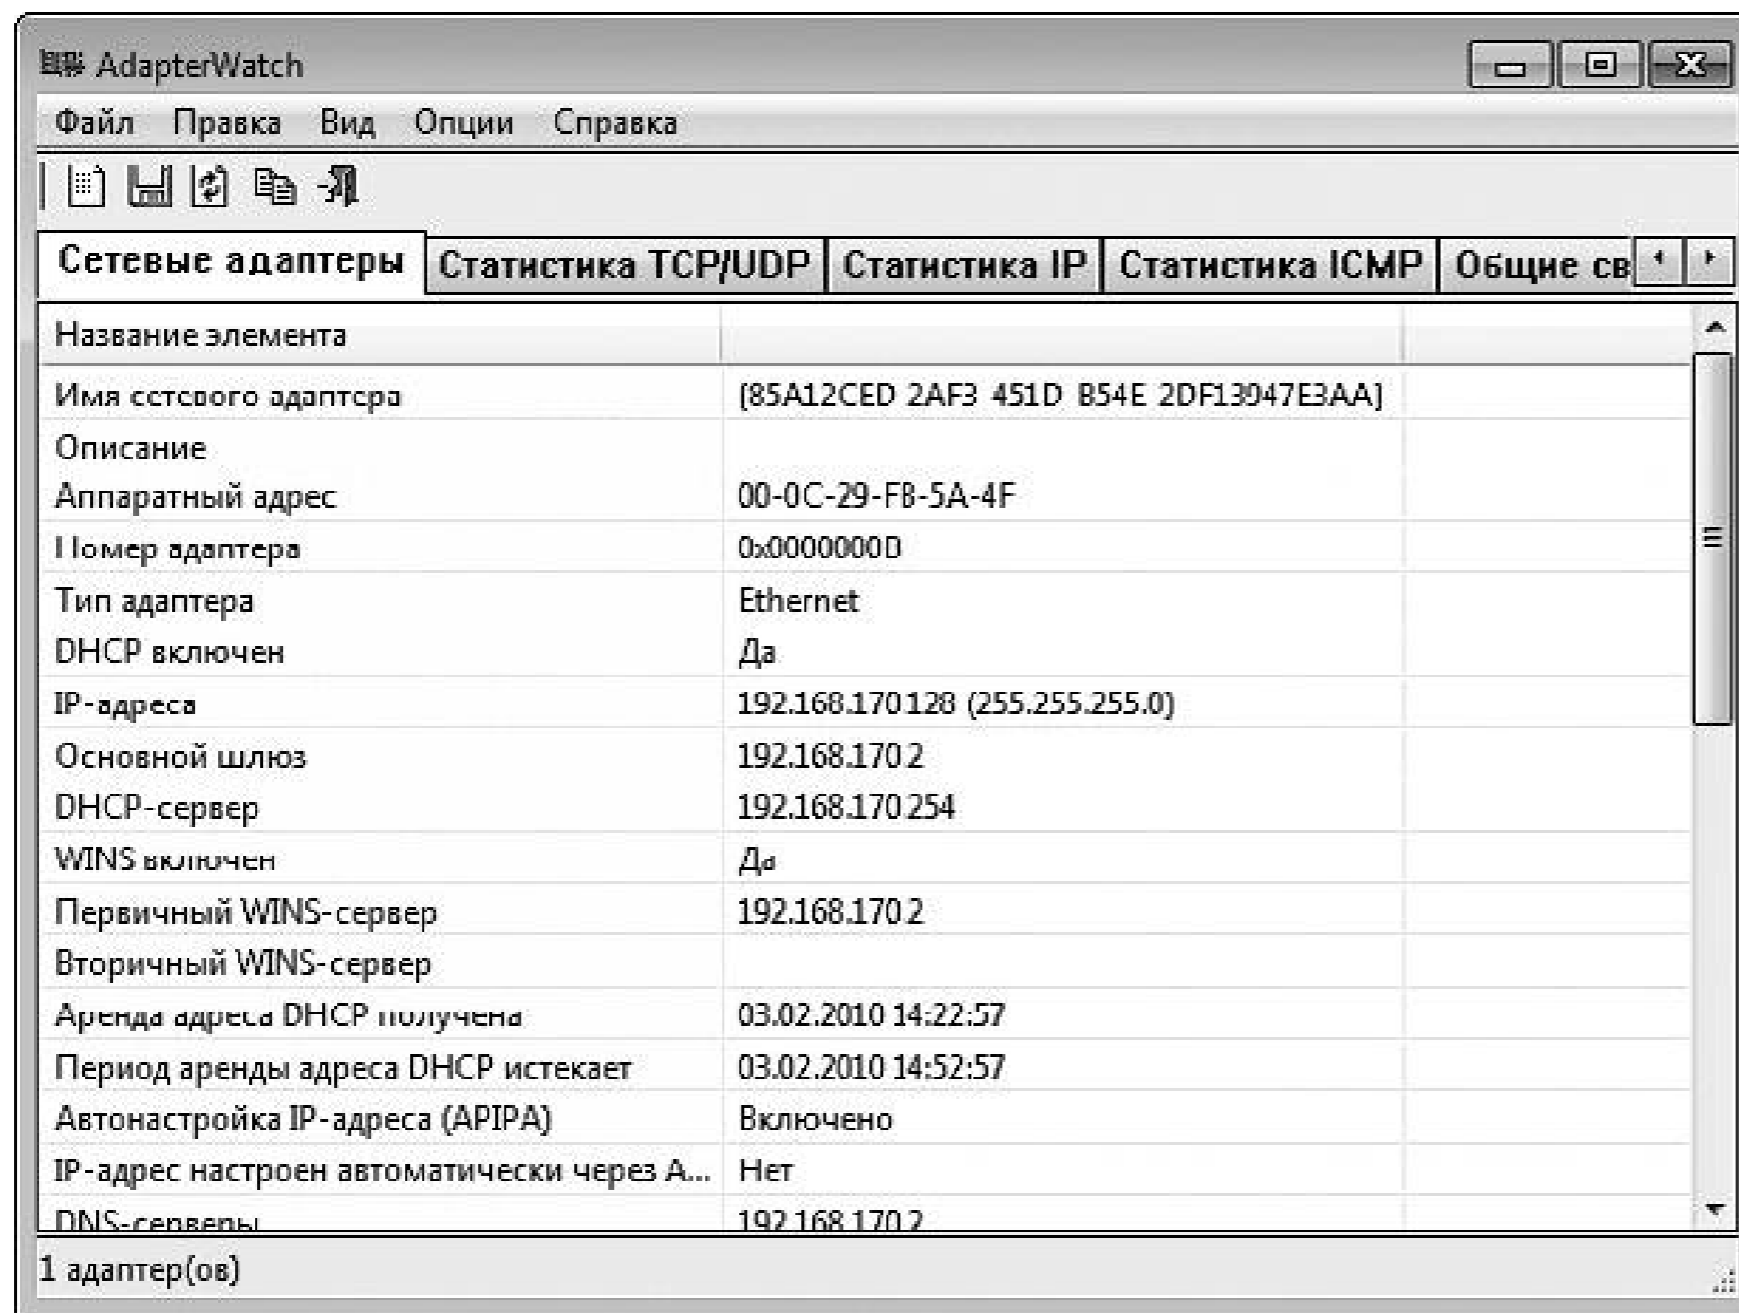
AdapterWatch

Файл Правка Вид Опции Справка

Сетевые адаптеры | Статистика TCP/UDP | Статистика IP | Статистика ICMP | Общие св

| Название элемента | | |
|---|---|---|
| Имя сетевого адаптера | {85A12CED 2AF3 451D B54E 2DF13947E3AA} | |
| Описание | | |
| Аппаратный адрес | 00-0C-29-FB-5A-4F | |
| Номер адаптера | 0x0000000D | |
| Тип адаптера | Ethernet | |
| DHCP включен | Да | |
| IP-адреса | 192.168.170.128 (255.255.255.0) | |
| Основной шлюз | 192.168.170.2 | |
| DHCP-сервер | 192.168.170.254 | |
| WINS включен | Да | |
| Первичный WINS-сервер | 192.168.170.2 | |
| Вторичный WINS-сервер | | |
| Аренда адреса DHCP получена | 03.02.2010 14:22:57 | |
| Период аренды адреса DHCP истекает | 03.02.2010 14:52:57 | |
| Автонастройка IP-адреса (APIPA) | Включено | |
| IP-адрес настроен автоматически через A... | Нет | |
| DNS-серверы | 192.168.170.2 | |

1 адаптер(ов)